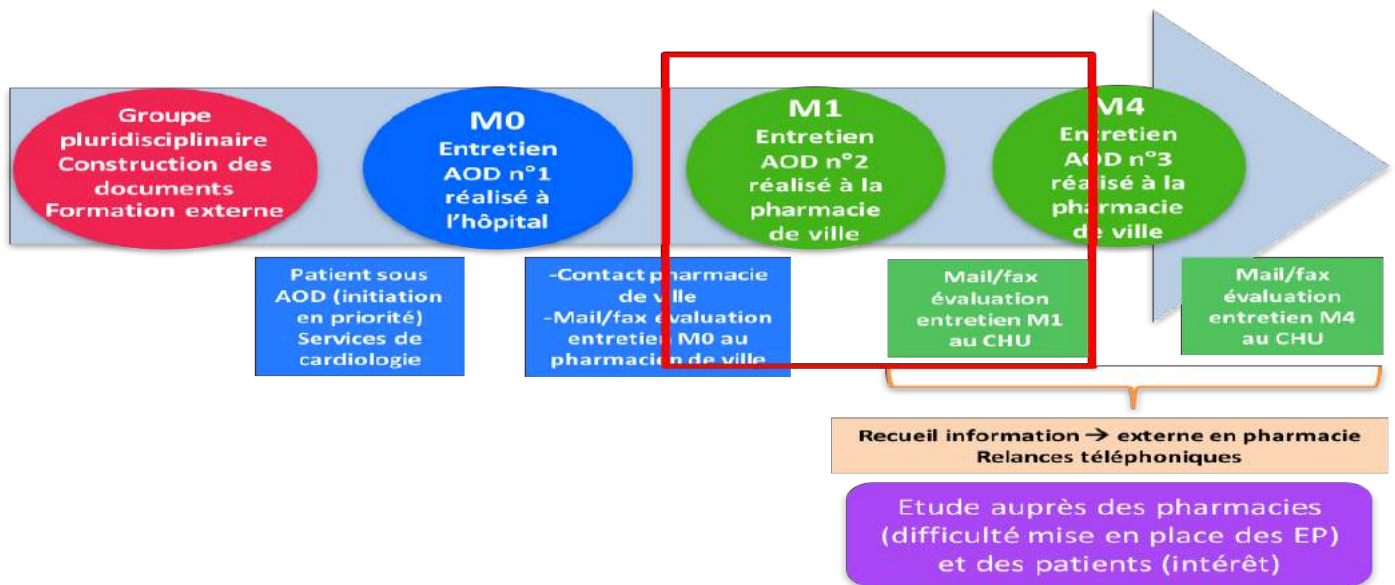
Groupe pluridisciplinaire Construction des documents Formation externe

M0
Entretien AOD n°1 réalisé à l'hôpital

M1
Entretien AOD n°2 réalisé à la pharmacie de ville

M4
Entretien AOD n°3 réalisé à la pharmacie de ville

Patient sous AOD (initiation en priorité) Services de cardiologie

-Contact pharmacie de ville
-Mail/fax évaluation entretien M0 au pharmacien de ville

Mail/fax évaluation entretien M1 au CHU

Mail/fax évaluation entretien M4 au CHU

Recueil information → externe en pharmacie
Relances téléphoniques

Etude auprès des pharmacies (difficulté mise en place des EP) et des patients (intérêt)